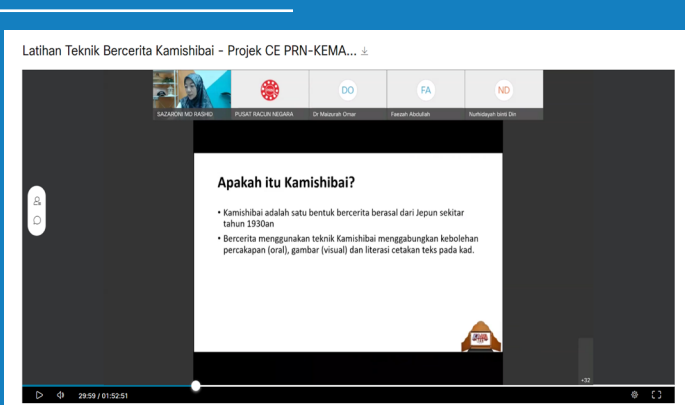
Latihan Teknik Bercerita Kamishibai - Projek CE PRN-KEMA...

SAZARONI MD RASHID
PUSAT RACUN NEGARA
DO
Dr Maizurah Omar
FA
Faezah Abdullah
ND
Nurhidayah binti Din

Apakah itu Kamishibai?

• Kamishibai adalah satu bentuk bercerita berasal dari Jepun sekitar tahun 1930an

• Bercerita menggunakan teknik Kamishibai menggabungkan kebolehan percakapan (oral), gambar (visual) dan literasi cetakan teks pada kad.

+32

29:59 / 01:52:51